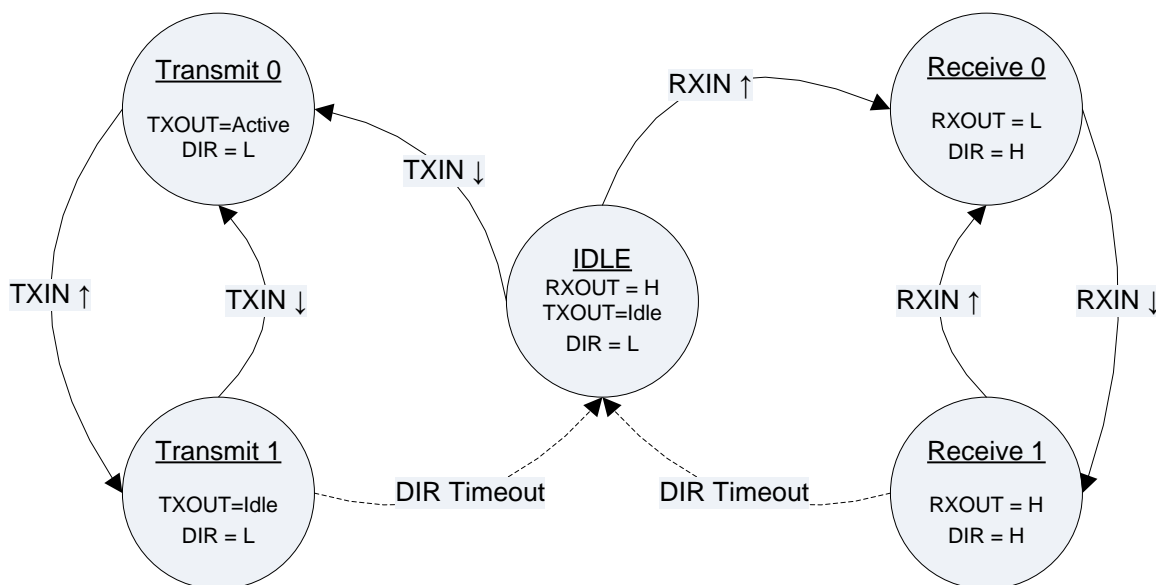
Transmit 0
TXOUT=Active
DIR = L

RXIN ↑

Receive 0
RXOUT = L
DIR = H

TXIN ↓

IDLE
RXOUT = H
TXOUT=Idle
DIR = L

TXIN ↑

TXIN ↓

RXIN ↑

RXIN ↓

Transmit 1
TXOUT=Idle
DIR = L

DIR Timeout

DIR Timeout

Receive 1
RXOUT = H
DIR = H